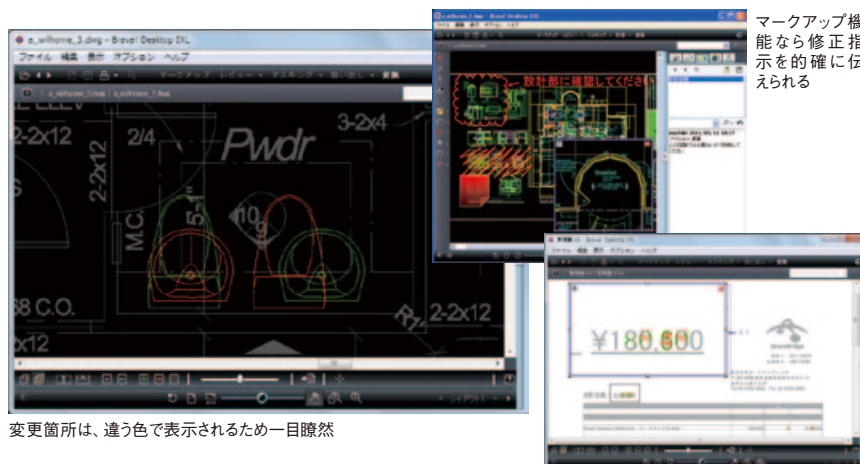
a_wilhoine_3.dwg - Brava! Desktop IXL
ファイル 編集 表示 オプション ヘルプ
マークアップ レビュー アスキング 書い出し 変換
a_wilhoine_3.dwg
2-2x12
2/4
Pwdr
3-2x4
2-2x12
M.C.
5
10
68 C.O.
x12
R
2-2x
変更箇所は、違う色で表示されるため一目瞭然

設計部に確認してください
マークアップ機能なら修正指示を的確に伝えられる

¥180,600